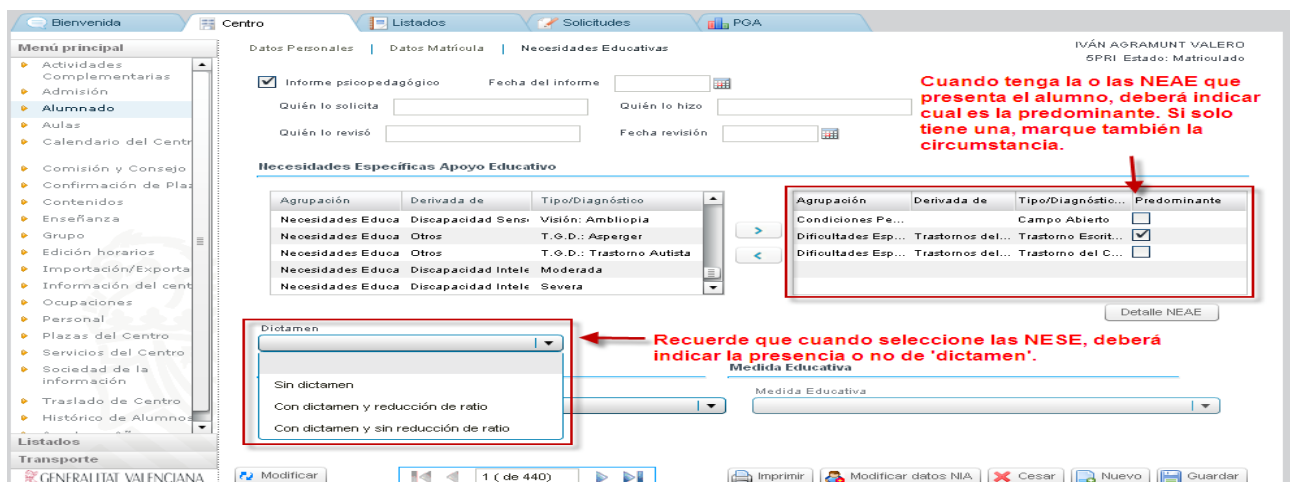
Bienvenida | Centro | Listados | Solicitudes | PGA

Menú principal
Actividades Complementarias
Admisión
Alumnado
Aulas
Calendario del Centr
Comisión y Consejo
Confirmación de Plaz
Contenidos
Enseñanza
Grupo
Edición horarios
Importación/Exporta
Información del cent
Ocupaciones
Personal
Plazas del Centro
Servicios del Centro
Sociedad de la información
Traslado de Centro
Histórico de Alumnos
Listados
Transporte
GENERALITAT VALENCIANA

Datos Personales | Datos Matrícula | Necesidades Educativas

IVÁN AGRAMUNT VALERO
5PRI Estado: Matriculado

Informe psicopedagógico
Fecha del informe
Quién lo solicita
Quién lo hizo
Quién lo revisó
Fecha revisión

Cuando tenga la o las NEAE que presenta el alumno, deberá indicar cual es la predominante. Si solo tiene una, marque también la circumstancia.

Necesidades Específicas Apoyo Educativo

| Agrupación | Derivada de | Tipo/Diagnóstico |
|---|---|---|
| Necesidades Educa | Discapacidad Sens | Visión: Ambliopía |
| Necesidades Educa | Otros | T.G.D.: Asperger |
| Necesidades Educa | Otros | T.G.D.: Trastorno Autista |
| Necesidades Educa | Discapacidad Intele | Moderada |
| Necesidades Educa | Discapacidad Intele | Severa |

>
<

| Agrupación | Derivada de | Tipo/Diagnóstic... | Predominante |
|---|---|---|---|
| Condiciones Pe... | | Campo Abierto | ☐ |
| Dificultades Esp... | Trastornos del... | Trastorno Escrit... | ☑ |
| Dificultades Esp... | Trastornos del... | Trastorno del C... | ☐ |

Detalle NEAE

Dictamen

Recuerde que cuando seleccione las NESE, deberá indicar la presencia o no de 'dictamen'.

Sin dictamen
Con dictamen y reducción de ratio
Con dictamen y sin reducción de ratio

Medida Educativa
Medida Educativa

Modificar | 1 ( de 440) | Imprimir | Modificar datos NIA | Cesar | Nuevo | Guardar